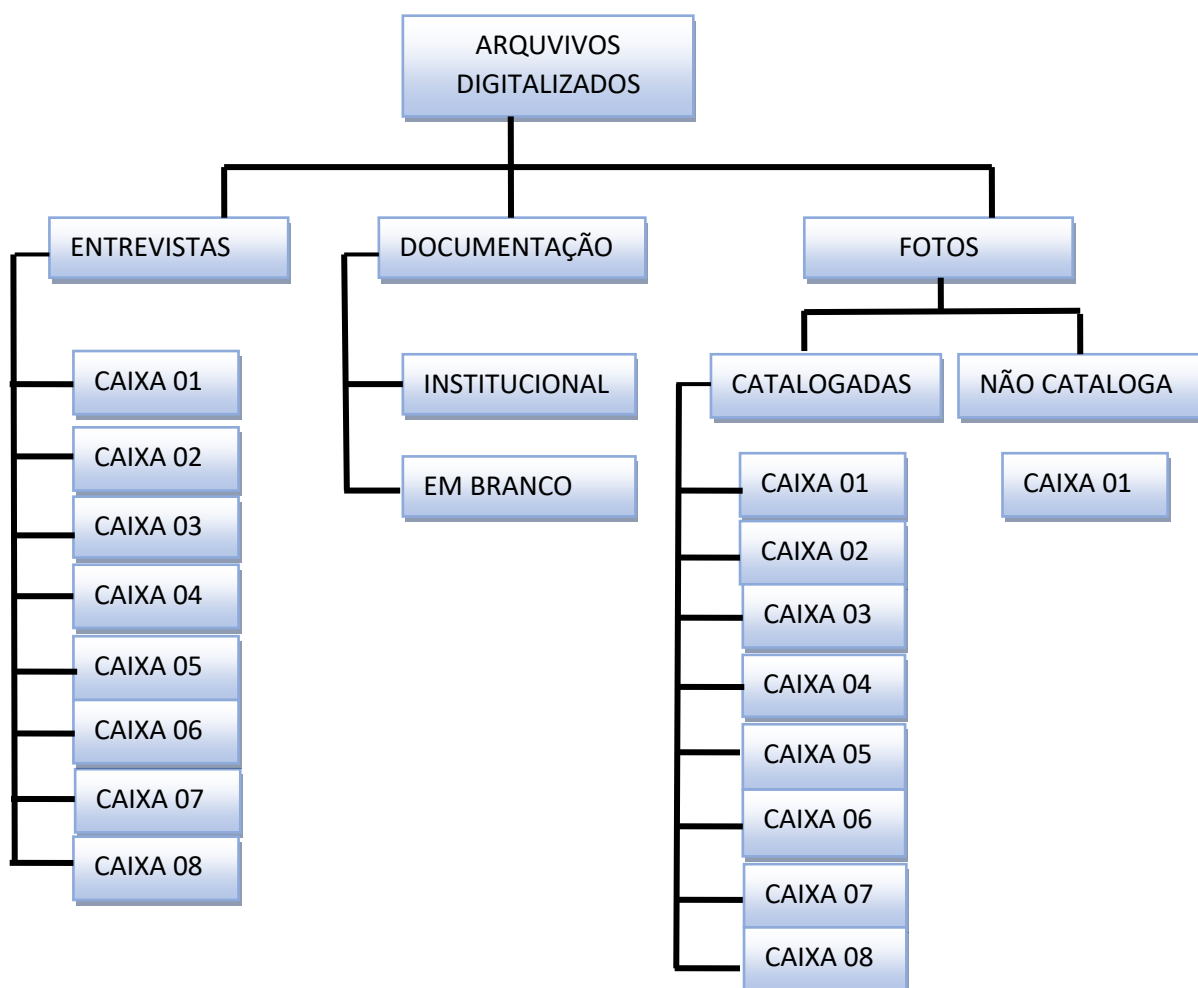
ARQUVIVOS DIGITALIZADOS

ENTREVISTAS

CAIXA 01

CAIXA 02

CAIXA 03

CAIXA 04

CAIXA 05

CAIXA 06

CAIXA 07

CAIXA 08

DOCUMENTAÇÃO

INSTITUCIONAL

EM BRANCO

FOTOS

CATALOGADAS

CAIXA 01

CAIXA 02

CAIXA 03

CAIXA 04

CAIXA 05

CAIXA 06

CAIXA 07

CAIXA 08

NÃO CATALOGA

CAIXA 01